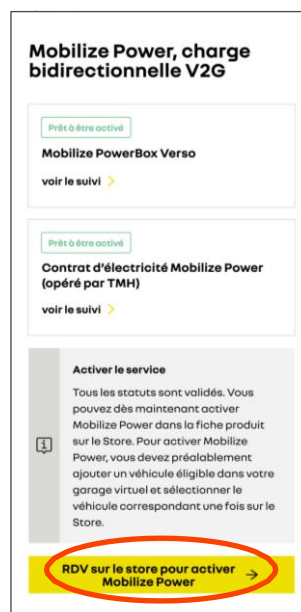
Mobilize Power, charge bidirectionnelle V2G

Prêt à être activé

Mobilize PowerBox Verso

voir le suivi

Prêt à être activé

Contrat d'électricité Mobilize Power (opéré par TMH)

voir le suivi

Activer le service

Tous les statuts sont validés. Vous pouvez dès maintenant activer Mobilize Power dans la fiche produit sur le Store. Pour activer Mobilize Power, vous devez préalablement ajouter un véhicule éligible dans votre garage virtuel et sélectionner le véhicule correspondant une fois sur le Store.

RDV sur le store pour activer Mobilize Power